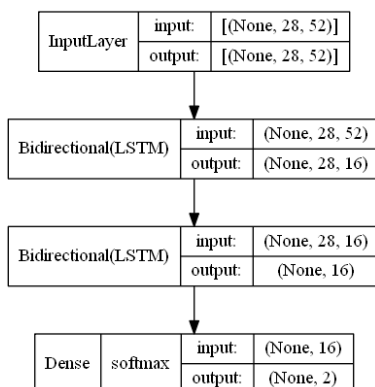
InputLayer | input: | [(None, 28, 52)]
output: | [(None, 28, 52)]

Bidirectional(LSTM) | input: | (None, 28, 52)
output: | (None, 28, 16)

Bidirectional(LSTM) | input: | (None, 28, 16)
output: | (None, 16)

Dense | softmax | input: | (None, 16)
output: | (None, 2)